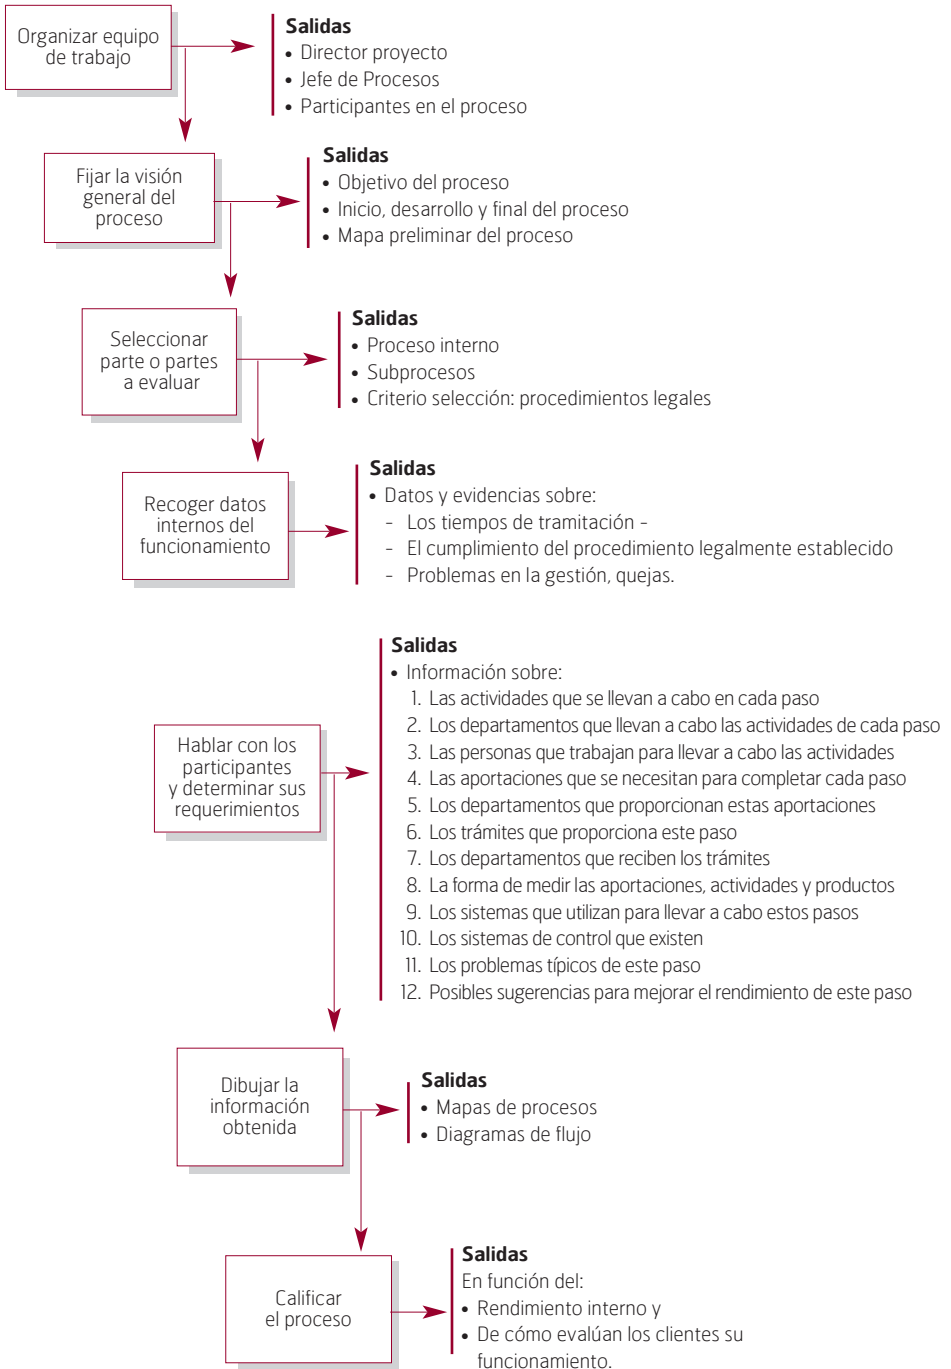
Organizar equipo de trabajo

**Salidas**
• Director proyecto
• Jefe de Procesos
• Participantes en el proceso

Fijar la visión general del proceso

**Salidas**
• Objetivo del proceso
• Inicio, desarrollo y final del proceso
• Mapa preliminar del proceso

Seleccionar parte o partes a evaluar

**Salidas**
• Proceso interno
• Subprocesos
• Criterio selección: procedimientos legales

Recoger datos internos del funcionamiento

**Salidas**
• Datos y evidencias sobre:
- Los tiempos de tramitación -
- El cumplimiento del procedimiento legalmente establecido
- Problemas en la gestión, quejas.

Hablar con los participantes y determinar sus requerimientos

**Salidas**
• Información sobre:
1. Las actividades que se llevan a cabo en cada paso
2. Los departamentos que llevan a cabo las actividades de cada paso
3. Las personas que trabajan para llevar a cabo las actividades
4. Las aportaciones que se necesitan para completar cada paso
5. Los departamentos que proporcionan estas aportaciones
6. Los trámites que proporciona este paso
7. Los departamentos que reciben los trámites
8. La forma de medir las aportaciones, actividades y productos
9. Los sistemas que utilizan para llevar a cabo estos pasos
10. Los sistemas de control que existen
11. Los problemas típicos de este paso
12. Posibles sugerencias para mejorar el rendimiento de este paso

Dibujar la información obtenida

**Salidas**
• Mapas de procesos
• Diagramas de flujo

Calificar el proceso

**Salidas**
En función del:
• Rendimiento interno y
• De cómo evalúan los clientes su funcionamiento.